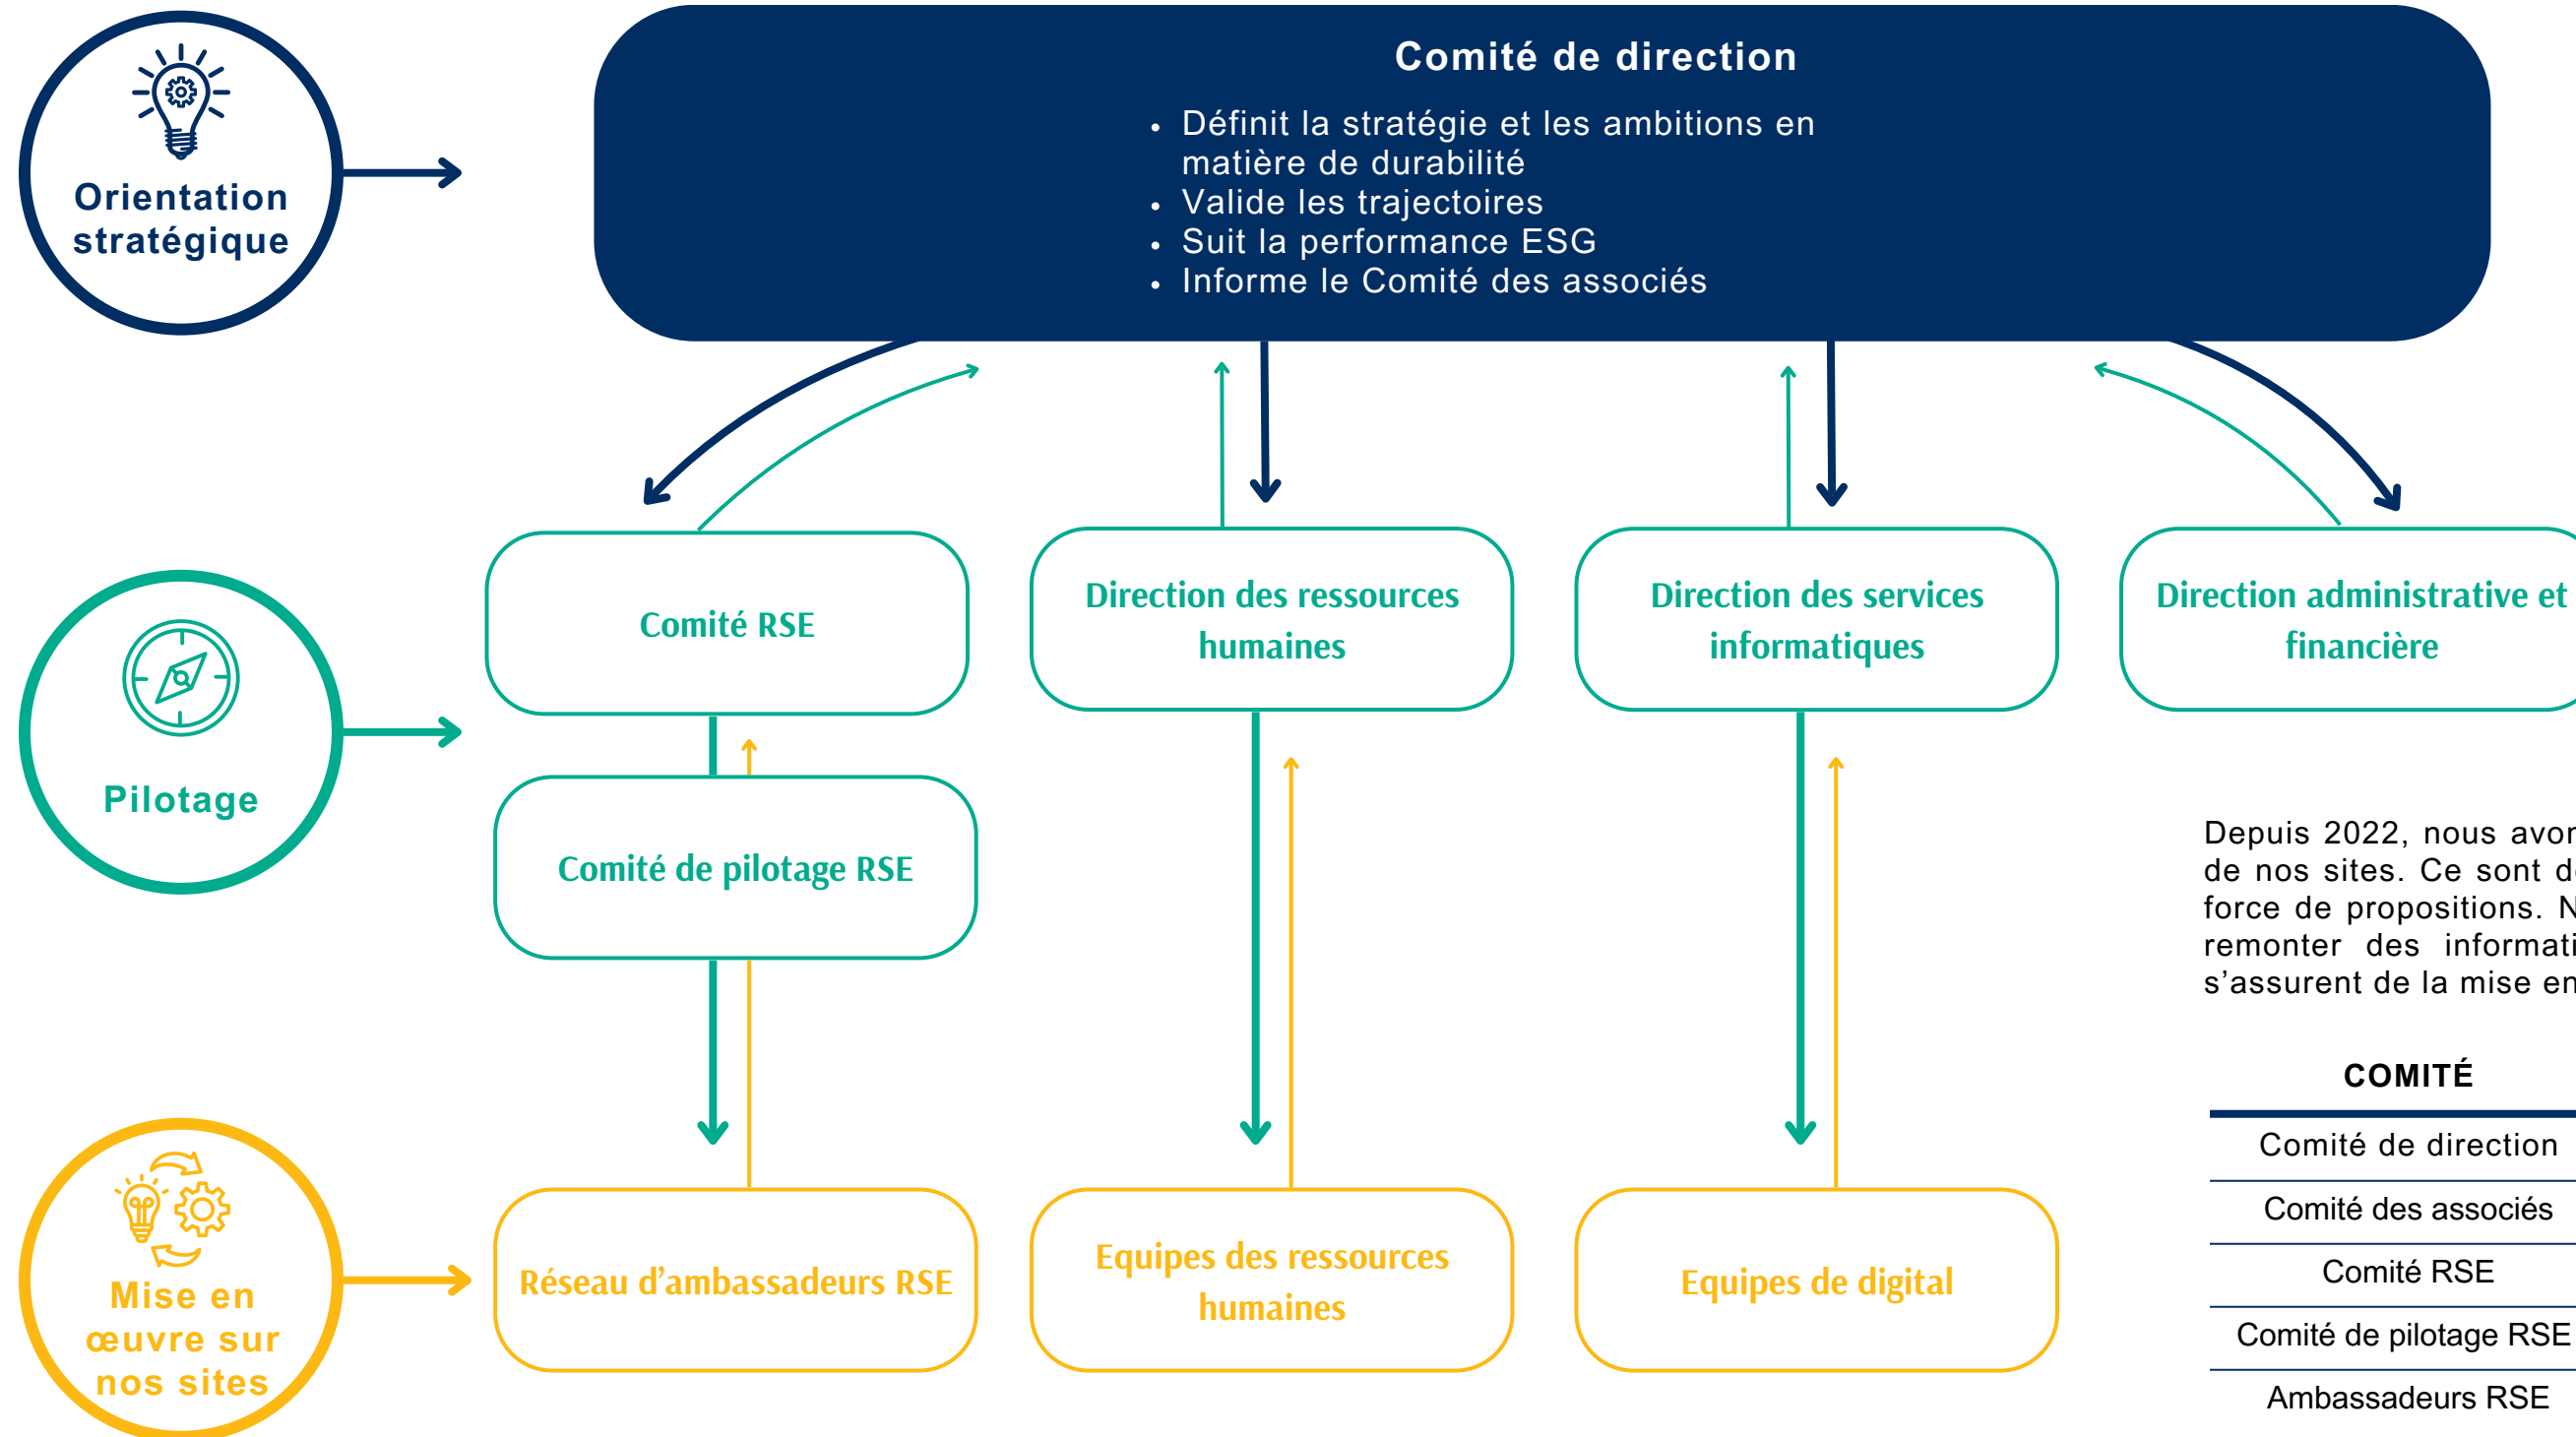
Orientation stratégique

Comité de direction

- Définit la stratégie et les ambitions en matière de durabilité
- Valide les trajectoires
- Suit la performance ESG
- Informe le Comité des associés

Pilotage

Comité RSE

Direction des ressources humaines

Direction des services informatiques

Direction administrative et financière

Comité de pilotage RSE

Mise en œuvre sur nos sites

Réseau d'ambassadeurs RSE

Equipes des ressources humaines

Equipes de digital

Depuis 2022, nous avo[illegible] de nos sites. Ce sont d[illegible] force de propositions. N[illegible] remonter des informati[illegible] s'assurent de la mise en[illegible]

| COMITÉ |
|---|
| Comité de direction |
| Comité des associés |
| Comité RSE |
| Comité de pilotage RSE |
| Ambassadeurs RSE |